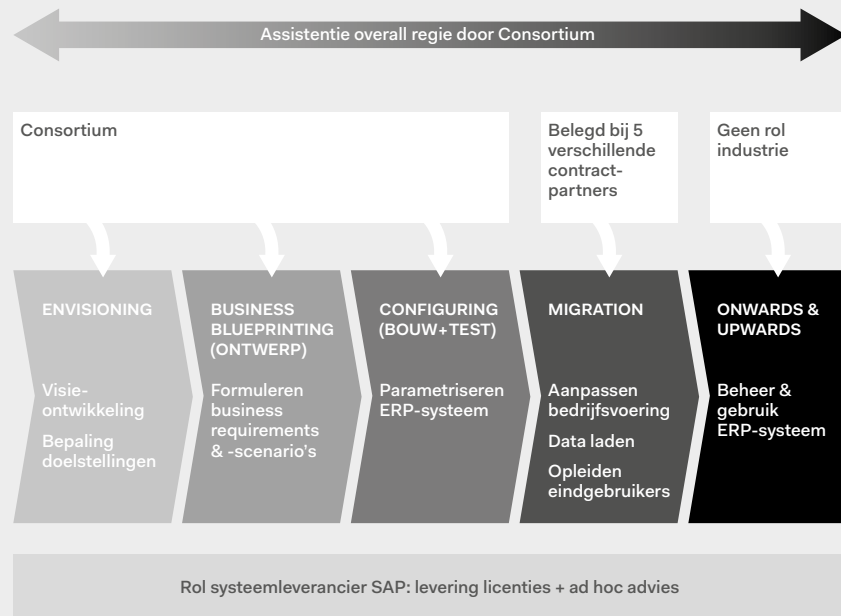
Assistentie overall regie door Consortium

Consortium

Belegd bij 5 verschillende contract-partners

Geen rol industrie

ENVISIONING

Visie-ontwikkeling

Bepaling doelstellingen

BUSINESS BLUEPRINTING (ONTWERP)

Formuleren business requirements & -scenario's

CONFIGURING (BOUW+TEST)

Parametriseren ERP-systeem

MIGRATION

Aanpassen bedrijfsvoering

Data laden

Opleiden eindgebruikers

ONWARDS & UPWARDS

Beheer & gebruik ERP-systeem

Rol systeemleverancier SAP: levering licenties + ad hoc advies